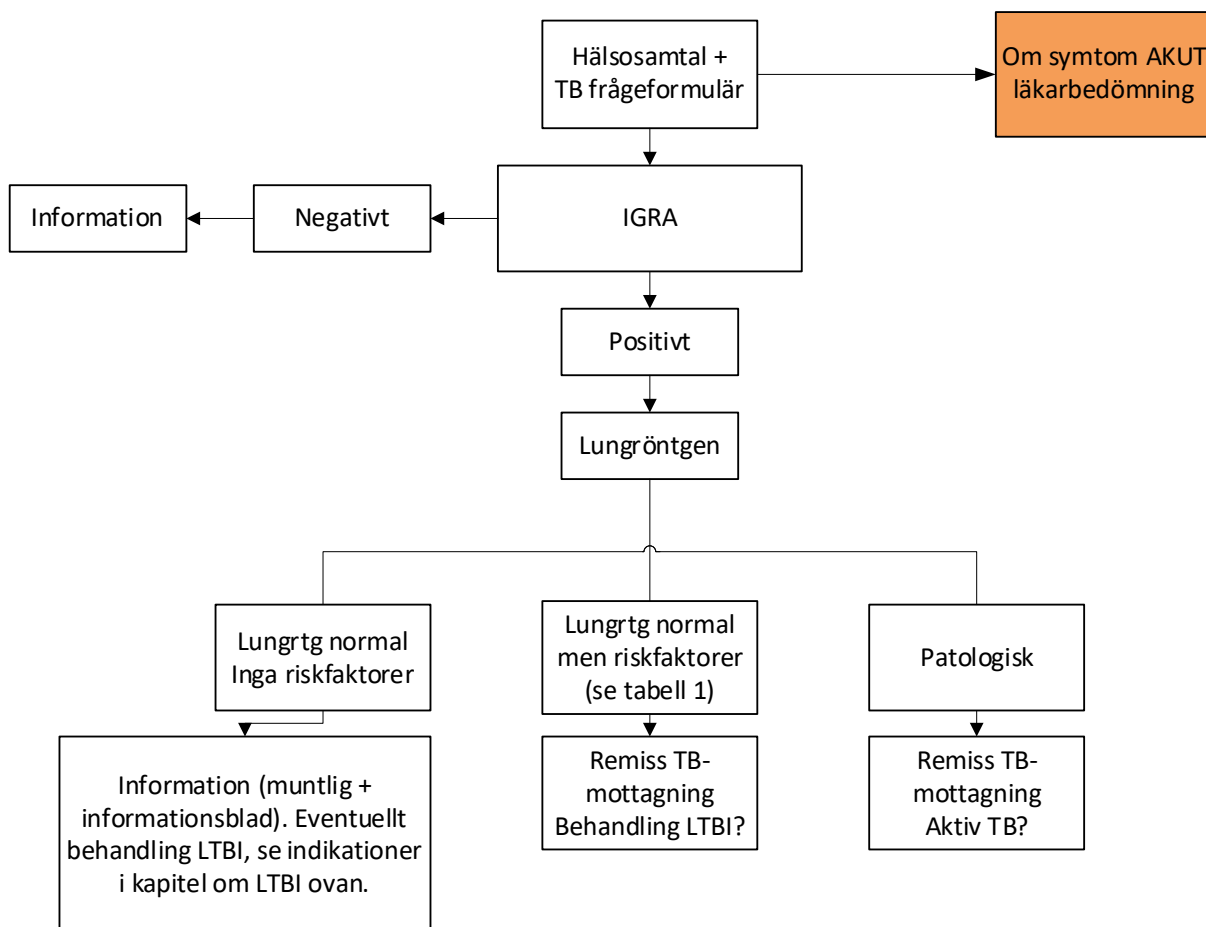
Hälsosamtal + TB frågeformulär

Om symtom AKUT läkarbedömning

Information

Negativt

IGRA

Positivt

Lungröntgen

Lungrtg normal Inga riskfaktorer

Lungrtg normal men riskfaktorer (se tabell 1)

Patologisk

Information (muntlig + informationsblad). Eventuellt behandling LTBI, se indikationer i kapitel om LTBI ovan.

Remiss TB-mottagning Behandling LTBI?

Remiss TB-mottagning Aktiv TB?